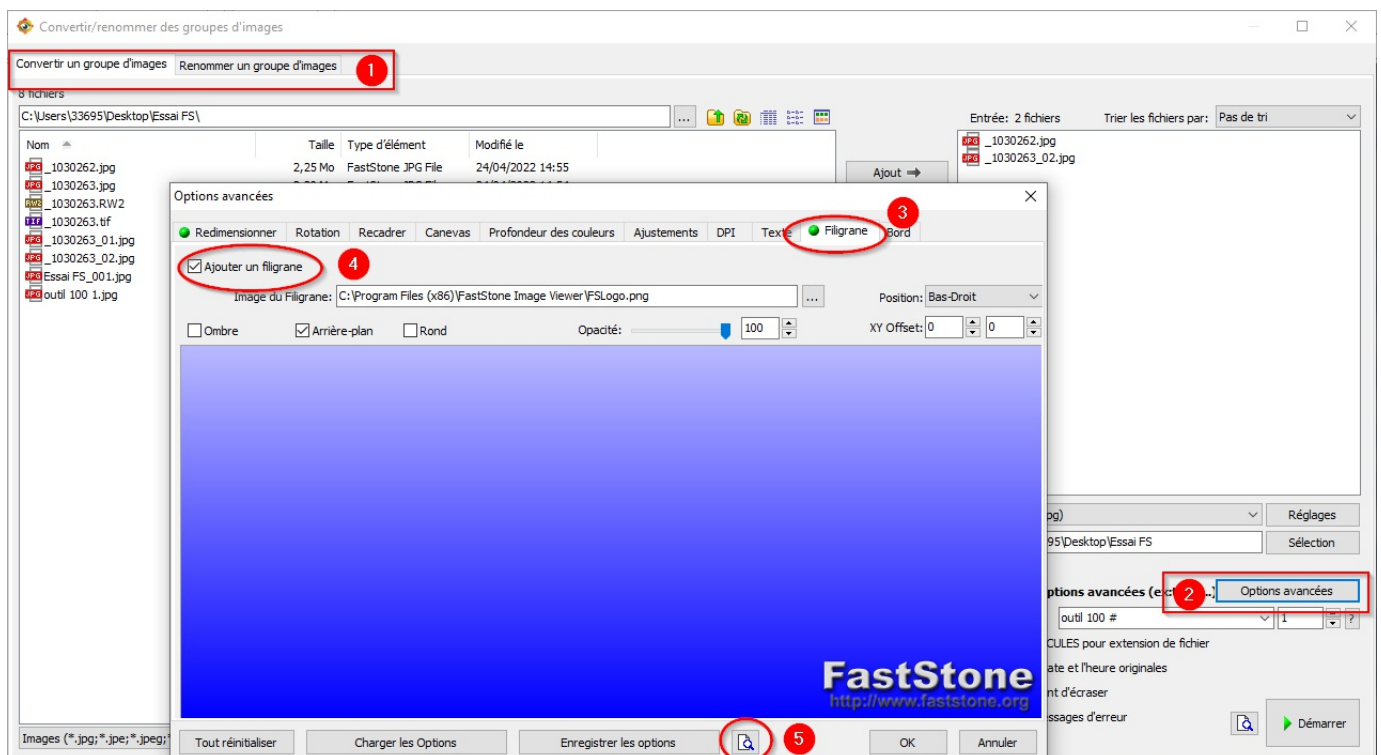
Convertir/renommer des groupes d'images

Convertir un groupe d'images | Renommer un groupe d'images

1

8 fichiers

C:\Users\33695\Desktop\Essai FS\

| Nom | Taille | Type d'élément | Modifié le |
|---|---|---|---|
| _1030262.jpg | 2,25 Mo | FastStone JPG File | 24/04/2022 14:55 |
| _1030263.jpg | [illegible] | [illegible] | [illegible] |
| _1030263.RW2 | | | |
| _1030263.tif | | | |
| _1030263_01.jpg | | | |
| _1030263_02.jpg | | | |
| Essai FS_001.jpg | | | |
| outil 100 1.jpg | | | |

Ajout ➡

Entrée: 2 fichiers

Trier les fichiers par: Pas de tri

_1030262.jpg
_1030263_02.jpg

Options avancées

Redimensionner | Rotation | Recadrer | Canevas | Profondeur des couleurs | Ajustements | DPI | Texte | Filigrane | Bord

3

Ajouter un filigrane

4

Image du Filigrane: C:\Program Files (x86)\FastStone Image Viewer\FSLogo.png ...

Position: Bas-Droit

Ombre   Arrière-plan   Rond

Opacité: 100

XY Offset: 0 0

FastStone
http://www.faststone.org

Tout réinitialiser | Charger les Options | Enregistrer les options

5

OK | Annuler

pg) | Réglages

95\Desktop\Essai FS | Sélection

ptions avancées (ex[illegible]

Options avancées

2

outil 100 # | 1 | ?

CULES pour extension de fichier

ate et l'heure originales

nt d'écraser

ssages d'erreur

Démarrer

Images (*.jpg;*.jpe;*.jpeg;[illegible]